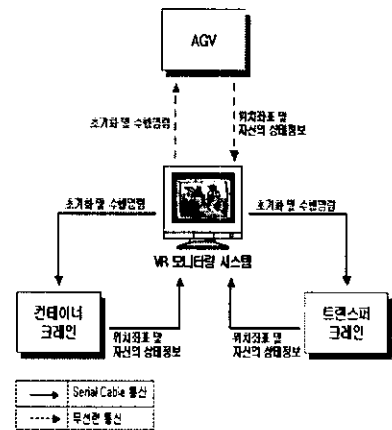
AGV

초기화 및 수행명령

위치좌표 및 자신의 상태정보

초기화 및 수행명령

초기화 및 수행명령

VR 모니터링 시스템

컨테이너 크레인

위치좌표 및 자신의 상태정보

위치좌표 및 자신의 상태정보

트랜스퍼 크레인

Serial Cable 통신

무선랜 통신